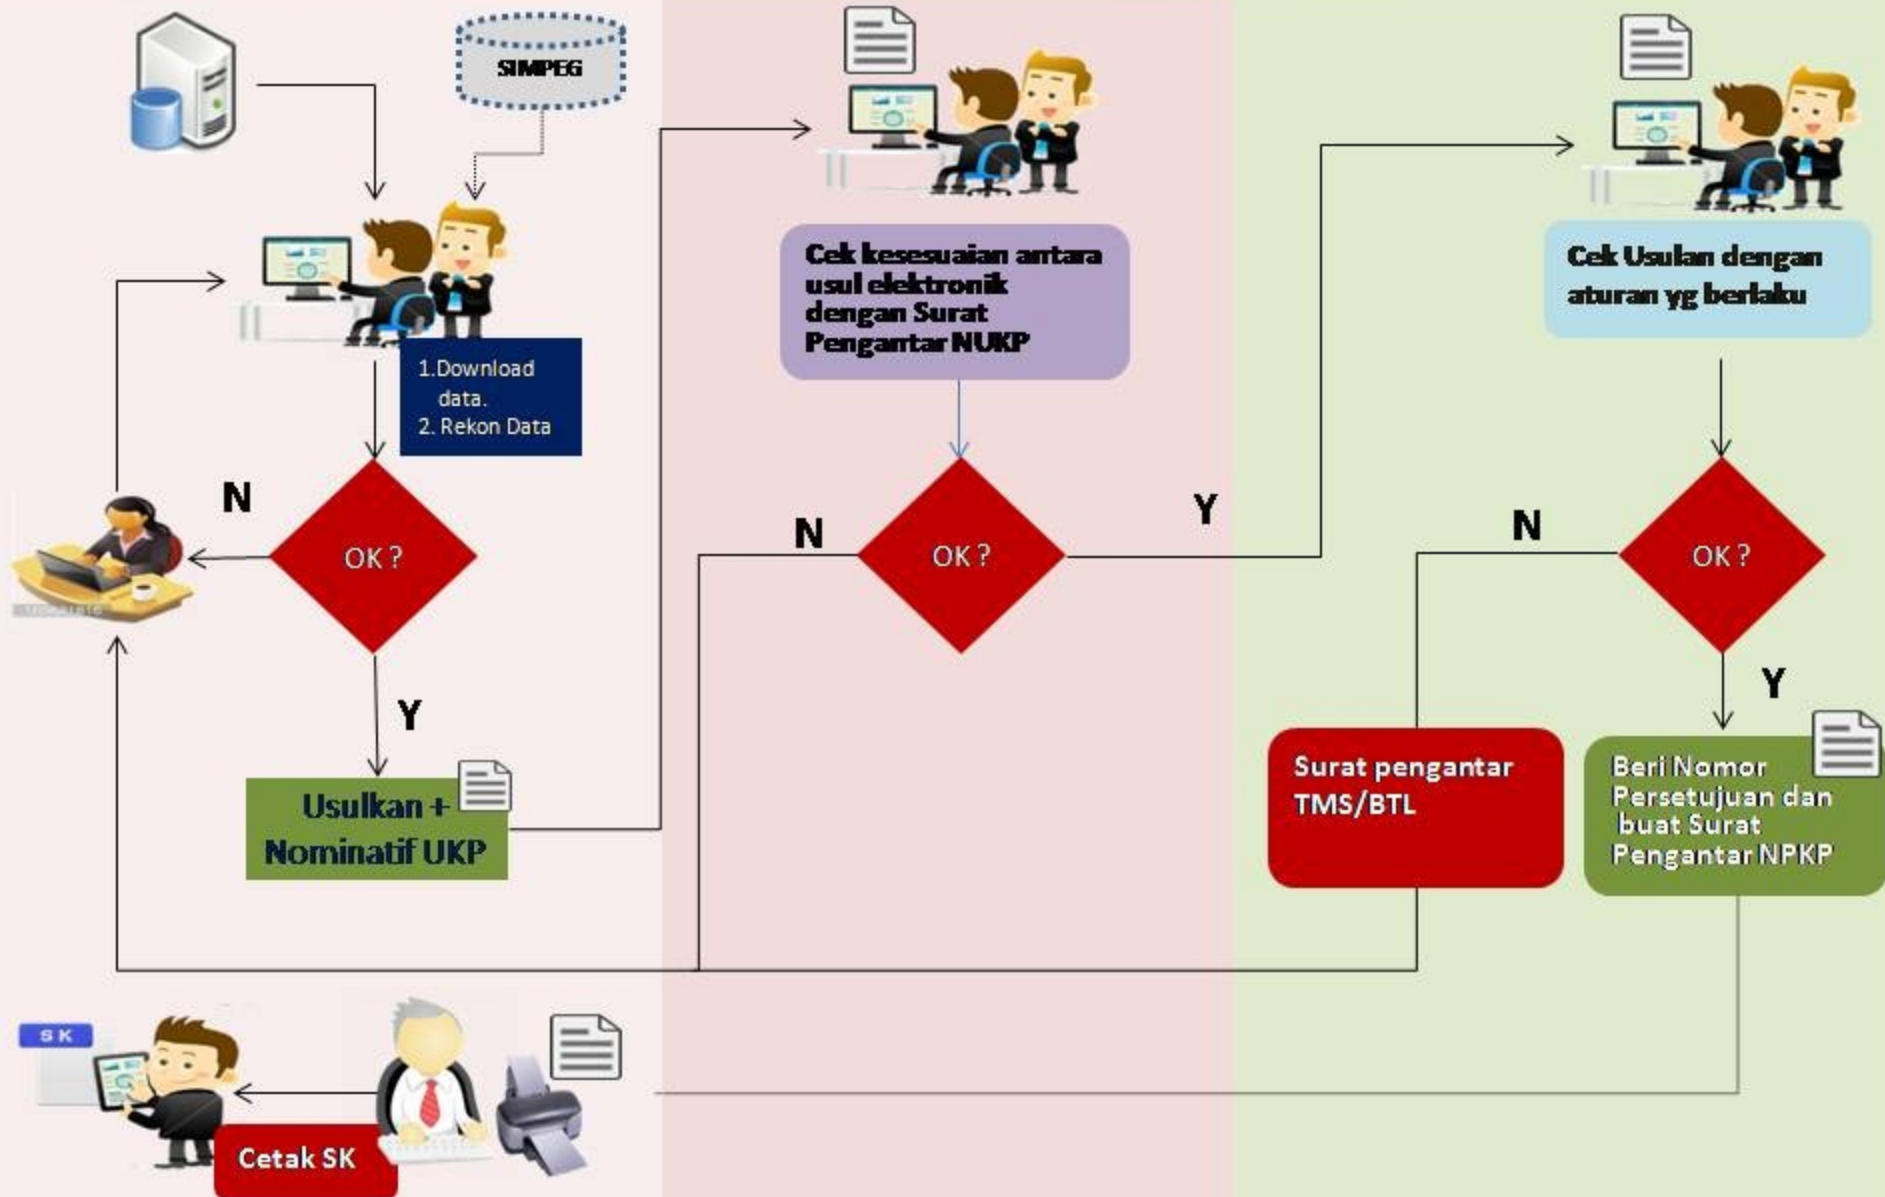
SIMPEG

1.Download data.
2. Rekon Data

N

OK ?

Y

Usulkan + Nominatif UKP

Cek kesesuaian antara usul elektronik dengan Surat Pengantar NUKP

N

OK ?

Y

Cek Usulan dengan aturan yg berlaku

N

OK ?

Y

Surat pengantar TMS/BTL

Beri Nomor Persetujuan dan buat Surat Pengantar NPKP

SK

Cetak SK